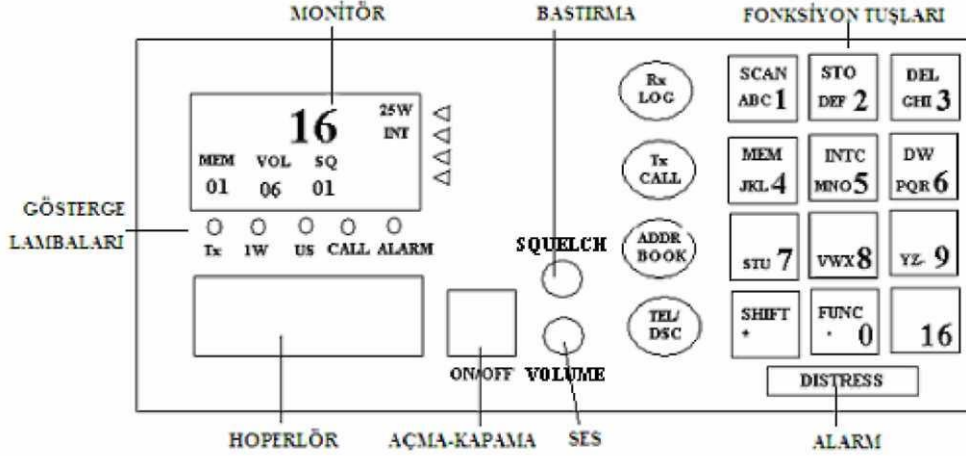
MONİTÖR

BASTIRMA

FONKSİYON TUŞLARI

16

25W
INT

MEM VOL SQ
01 06 01

GÖSTERGE LAMBALARI

Tx 1W US CALL ALARM

Rx LOG

Tx CALL

ADDR BOOK

TEL/ DSC

SQUELCH

VOLUME

ON/OFF

SCAN ABC 1

STO DEF 2

DEL GHI 3

MEM JKL 4

INTC MNO 5

DW PQR 6

STU 7

VWX 8

YZ- 9

SHIFT *

FUNC · 0

16

DISTRESS

HOPERLÖR

AÇMA-KAPAMA

SES

ALARM